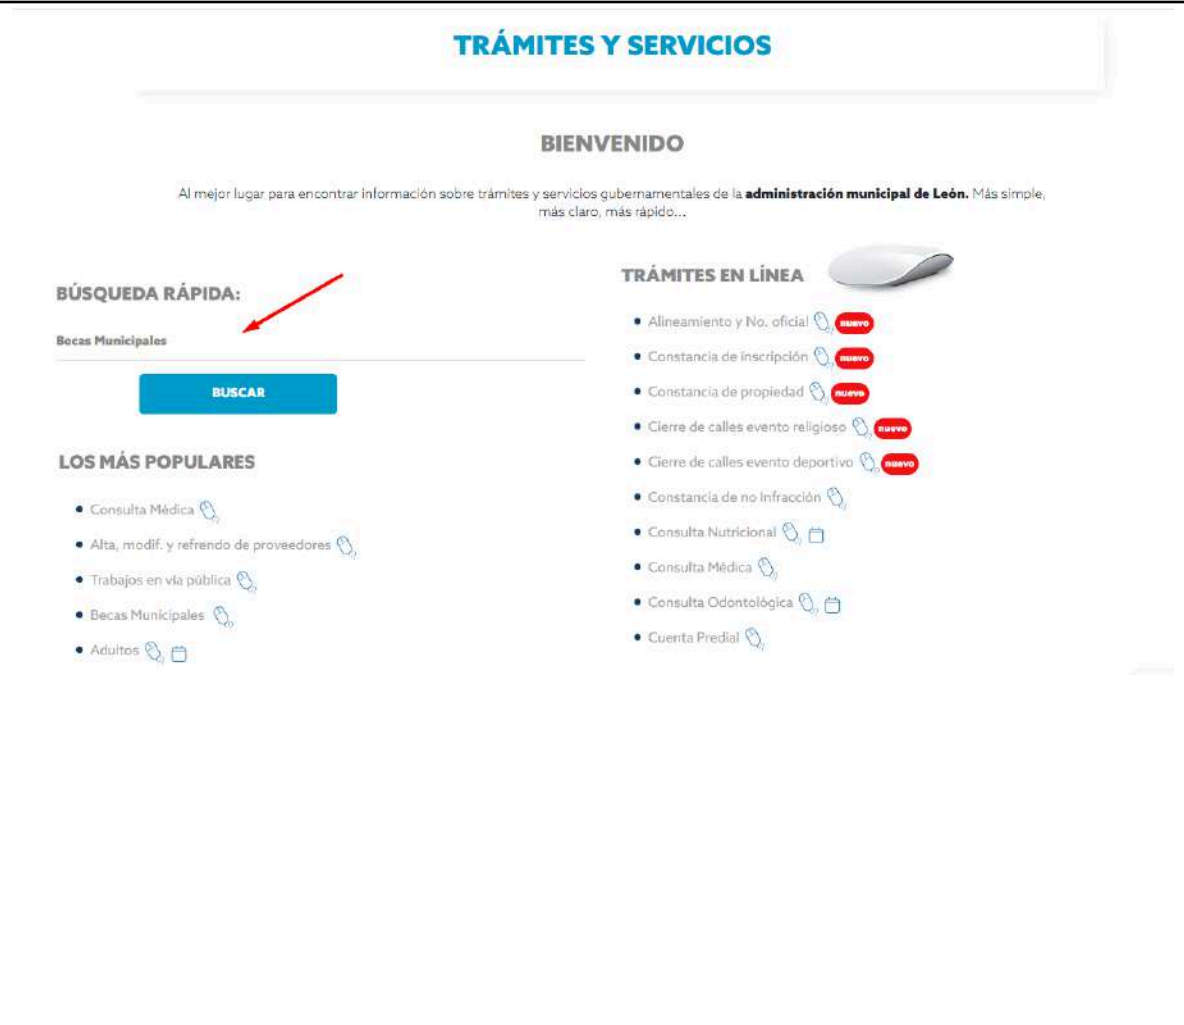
TRÁMITES Y SERVICIOS

BIENVENIDO

Al mejor lugar para encontrar información sobre trámites y servicios gubernamentales de la **administración municipal de León.** Más simple, más claro, más rápido...

BÚSQUEDA RÁPIDA:

Becas Municipales

BUSCAR

LOS MÁS POPULARES

- Consulta Médica
- Alta, modif. y refrendo de proveedores
- Trabajos en vía pública
- Becas Municipales
- Adultos

TRÁMITES EN LÍNEA

- Alineamiento y No. oficial nuevo
- Constancia de inscripción nuevo
- Constancia de propiedad nuevo
- Cierre de calles evento religioso nuevo
- Cierre de calles evento deportivo nuevo
- Constancia de no infracción
- Consulta Nutricional
- Consulta Médica
- Consulta Odontológica
- Cuenta Predial